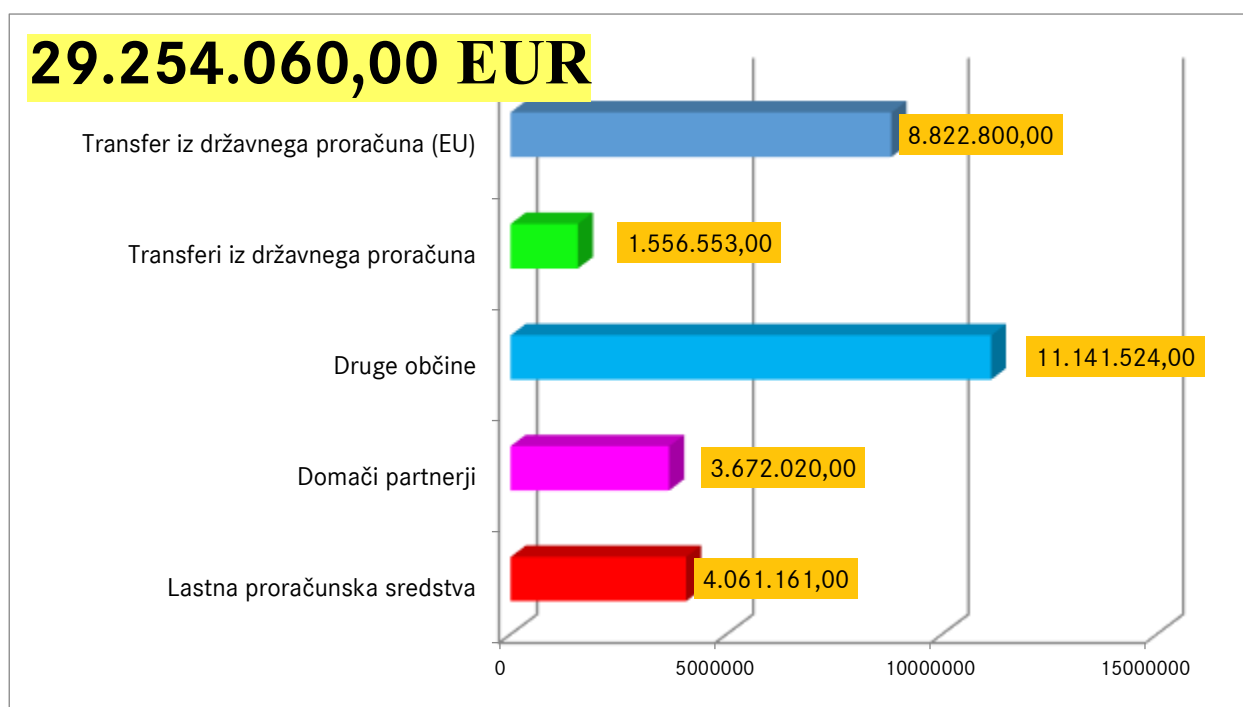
29.254.060,00 EUR

Transfer iz državnega proračuna (EU)
8.822.800,00

Transferi iz državnega proračuna
1.556.553,00

Druge občine
11.141.524,00

Domači partnerji
3.672.020,00

Lastna proračunska sredstva
4.061.161,00

0
5000000
10000000
15000000